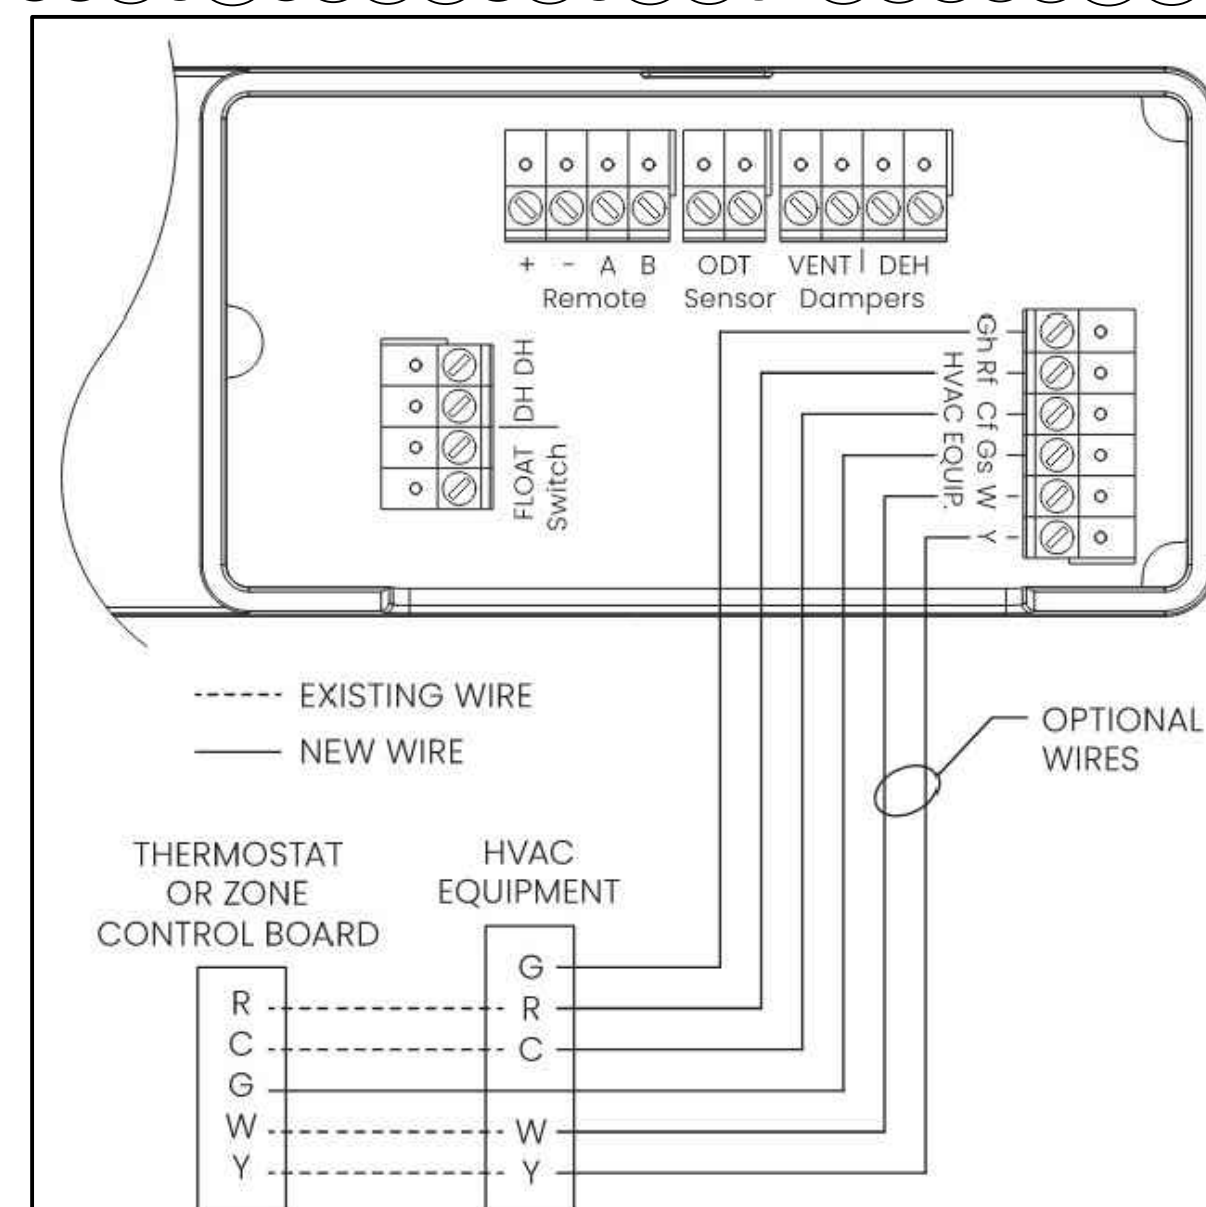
+ - A B
Remote

ODT
Sensor

VENT | DEH
Dampers

DH DH
FLOAT Switch

Gh Rf Cf Gs W Y
HVAC EQUIP.

----- EXISTING WIRE
—— NEW WIRE

OPTIONAL WIRES

THERMOSTAT OR ZONE CONTROL BOARD
R
C
G
W
Y

HVAC EQUIPMENT
G
R
C
W
Y